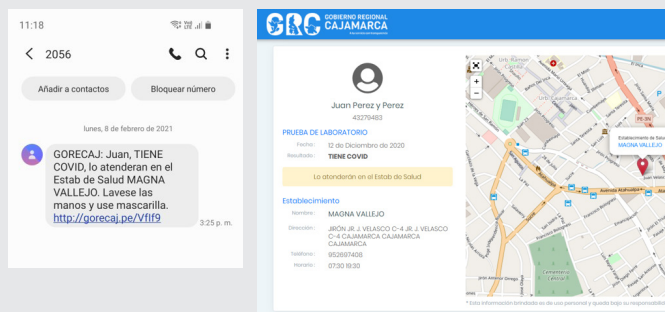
11:18

< 2056

Añadir a contactos

Bloquear número

lunes, 8 de febrero de 2021

GORECAJ: Juan, TIENE COVID, lo atenderan en el Estab de Salud MAGNA VALLEJO. Lavese las manos y use mascarilla. http://gorecaj.pe/VfIf9

3:25 p. m.

GRC GOBIERNO REGIONAL CAJAMARCA

Juan Perez y Perez
43279483

PRUEBA DE LABORATORIO

Fecha: 12 de Diciembre de 2020
Resultado: TIENE COVID

Lo atenderán en el Estab de Salud

Establecimiento

Nombre: MAGNA VALLEJO
Dirección: JIRÓN JR. J. VELASCO C-4 JR. J. VELASCO C-4 CAJAMARCA CAJAMARCA CAJAMARCA
Teléfono: 952697408
Horario: 07:30 18:30

Establecimiento de Salud
MAGNA VALLEJO

* Esta información brindada es de uso personal y queda bajo su responsabilid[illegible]